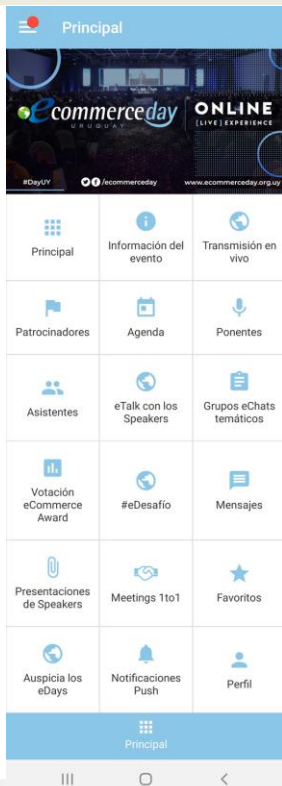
Principal

eCommerceday URUGUAY

ONLINE [LIVE] EXPERIENCE

#DayUY

/ecommerceday

www.ecommerceday.org.uy

| | | |
|---|---|---|
| Principal | Información del evento | Transmisión en vivo |
| Patrocinadores | Agenda | Ponentes |
| Asistentes | eTalk con los Speakers | Grupos eChats temáticos |
| Votación eCommerce Award | #eDesafío | Mensajes |
| Presentaciones de Speakers | Meetings 1to1 | Favoritos |
| Auspicia los eDays | Notificaciones Push | Perfil |

Principal